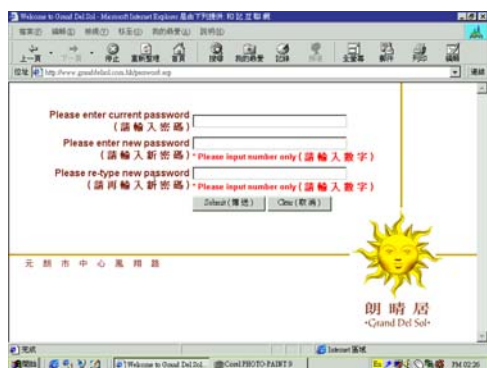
Welcome to Grand Del Sol - Microsoft Internet Explorer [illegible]

檔案(F) 編輯(E) 檢視(V) 我的最愛(A) 工具(T) 說明(H)

上一頁 下一頁 停止 重新整理 首頁 搜尋 我的最愛 記錄 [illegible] 全螢幕 郵件 列印 編輯

網址(D) http://www.granddelsol.com.hk/password.asp 連結

Please enter current password
(請輸入密碼)

Please enter new password
(請輸入新密碼) * Please input number only (請輸入數字)

Please re-type new password
(請再輸入新密碼) * Please input number only (請輸入數字)

Submit (確認) Clear (取消)

元朗市中心鳳翔路

朗晴居
•Grand Del Sol•

完成 Internet 區域

開始 Welcome to Grand Del Sol... Corel PHOTO-PAINT 9 PM 02:26